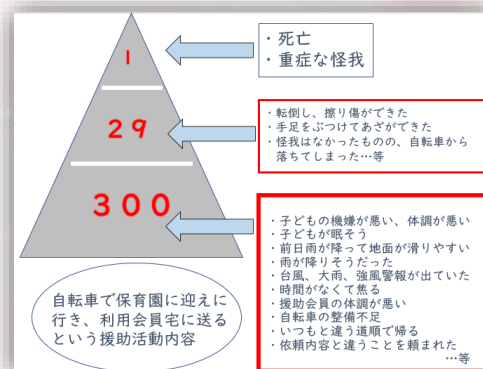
１

２９

３００

・死亡
・重症な怪我

・転倒し、擦り傷ができた
・手足をぶつけてあざができた
・怪我はなかったものの、自転車から落ちてしまった…等

・子どもの機嫌が悪い、体調が悪い
・子どもが眠そう
・前日雨が降って地面が滑りやすい
・雨が降りそうだった
・台風、大雨、強風警報が出ていた
・時間がなくて焦る
・援助会員の体調が悪い
・自転車の整備不足
・いつもと違う道順で帰る
・依頼内容と違うことを頼まれた
…等

自転車で保育園に迎えに行き、利用会員宅に送るという援助活動内容